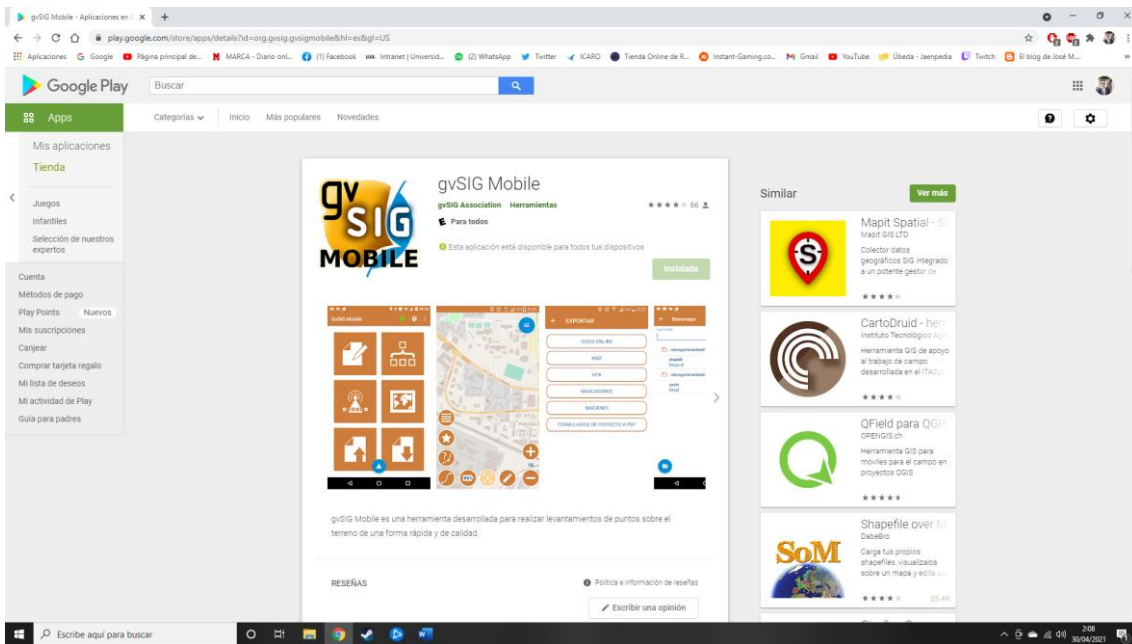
gvSIG Mobile - Aplicaciones en ( ×

play.google.com/store/apps/details?id=org.gvsig.gvsigmobile&hl=es&gl=US

Aplicaciones Google Página principal de... MARCA - Diario onl... (1) Facebook Intranet | Universid... (2) WhatsApp Twitter ICARO Tienda Online de R... Instant-Gaming.co... Gmail YouTube Úbeda - Jaenpedia Twitch El blog de José M...

Google Play Buscar

Apps Categorías Inicio Más populares Novedades

Mis aplicaciones
Tienda
Juegos
Infantiles
Selección de nuestros expertos
Cuenta
Métodos de pago
Play Points Nuevos
Mis suscripciones
Canjear
Comprar tarjeta regalo
Mi lista de deseos
Mi actividad de Play
Guía para padres

gv SIG MOBILE

gvSIG Mobile
gvSIG Association Herramientas
66
Para todos
Esta aplicación está disponible para todos tus dispositivos
Instalada

gvSIG Mobile
EXPORTAR
GVSIG ONLINE
KMZ
GPX
MARCADORES
IMÁGENES
FORMULARIOS DE PROYECTO A PDF

gvSIG Mobile es una herramienta desarrollada para realizar levantamientos de puntos sobre el terreno de una forma rápida y de calidad.

RESEÑAS
Política e información de reseñas
Escribir una opinión

Similar Ver más

Mapit Spatial - S
Mapit GIS LTD
Colector datos geográficos SIG integrado a un potente gestor de

CartoDruid - her
Instituto Tecnológico A
Herramienta GIS de apoyo al trabajo de campo desarrollada en el ITAC

QField para QGIS
OPENGIS.ch
Herramienta GIS para móviles para el campo en proyectos QGIS

Shapefile over M
DabeBro
Carga tus propios shapefiles, visualízalos sobre un mapa y edita s
SoM
$5,49

Escribe aquí para buscar
2:08
30/04/2021